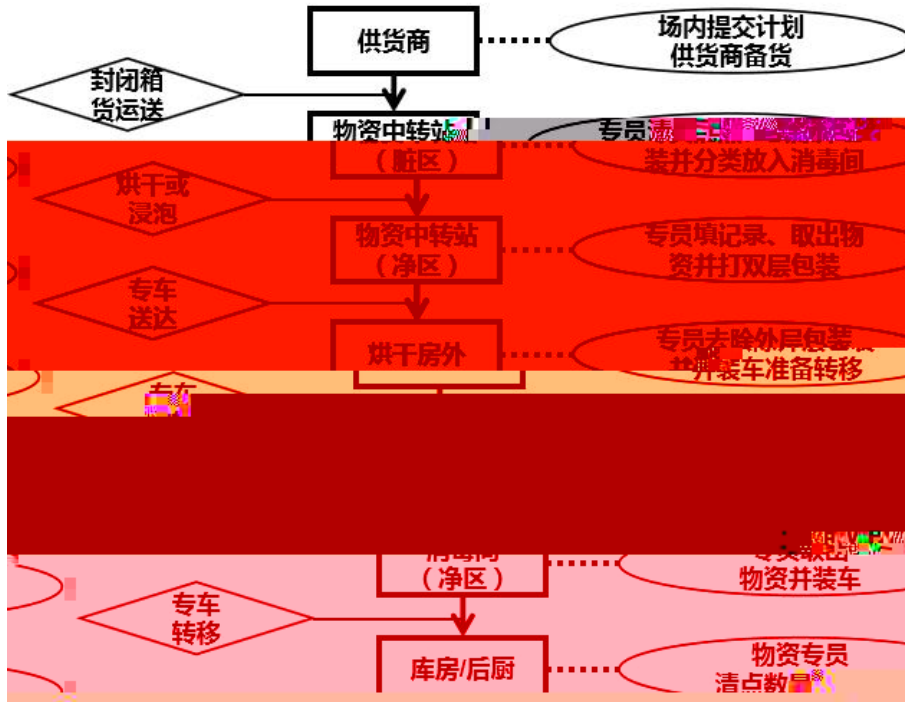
供货商

场内提交计划
供货商备货

封闭箱
货运送

物资中转站
（脏区）

专员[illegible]
装并分类放入消毒间

烘干或
浸泡

物资中转站
（净区）

专员填记录、取出物
资并打双层包装

专车
送达

烘干房外

专员去除外层包装
并装车准备转移

专车
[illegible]

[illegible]消毒间
（净区）

专员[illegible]
物资并装车

专车
转移

库房/后厨

物资专员
清点数量